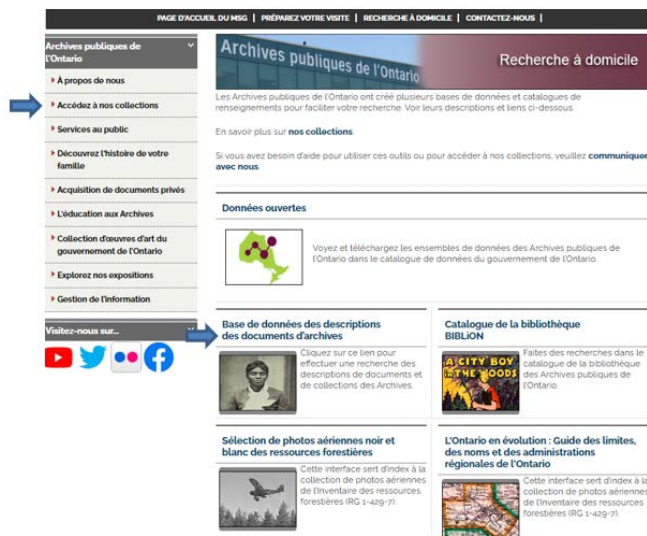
PAGE D'ACCUEIL DU MSG | PRÉPAREZ VOTRE VISITE | RECHERCHE À DOMICILE | CONTACTEZ-NOUS |

Archives publiques de l'Ontario

À propos de nous

Accédez à nos collections

Services au public

Découvrez l'histoire de votre famille

Acquisition de documents privés

L'éducation aux Archives

Collection d'oeuvres d'art du gouvernement de l'Ontario

Explorez nos expositions

Gestion de l'information

Visitez-nous sur...

Archives publiques de l'Ontario

Recherche à domicile

Les Archives publiques de l'Ontario ont créé plusieurs bases de données et catalogues de renseignements pour faciliter votre recherche. Voir leurs descriptions et liens ci-dessous.

En savoir plus sur nos collections.

Si vous avez besoin d'aide pour utiliser ces outils ou pour accéder à nos collections, veuillez communiquer avec nous

Données ouvertes

Voyez et téléchargez les ensembles de données des Archives publiques de l'Ontario dans le catalogue de données du gouvernement de l'Ontario.

Base de données des descriptions des documents d'archives

Cliquez sur ce lien pour effectuer une recherche des descriptions de documents et de collections des Archives.

Catalogue de la bibliothèque BIBLiON

A CITY BOY IN THE WOODS

Faites des recherches dans le catalogue de la bibliothèque des Archives publiques de l'Ontario.

Sélection de photos aériennes noir et blanc des ressources forestières

Cette interface sert d'index à la collection de photos aériennes de l'Inventaire des ressources forestières (RG 1-429-7).

L'Ontario en évolution : Guide des limites, des noms et des administrations régionales de l'Ontario

Cette interface sert d'index à la collection de photos aériennes de l'Inventaire des ressources forestières (RG 1-429-7).